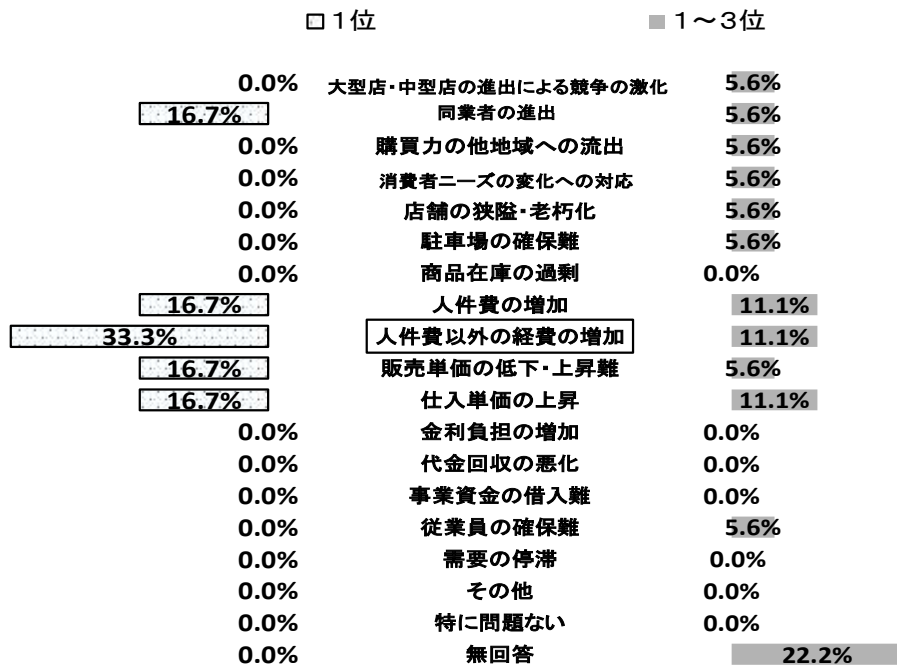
1位　1～3位

| 1位 | | 1～3位 |
|---|---|---|
| 0.0% | 大型店･中型店の進出による競争の激化 | 5.6% |
| 16.7% | 同業者の進出 | 5.6% |
| 0.0% | 購買力の他地域への流出 | 5.6% |
| 0.0% | 消費者ニーズの変化への対応 | 5.6% |
| 0.0% | 店舗の狭隘･老朽化 | 5.6% |
| 0.0% | 駐車場の確保難 | 5.6% |
| 0.0% | 商品在庫の過剰 | 0.0% |
| 16.7% | 人件費の増加 | 11.1% |
| 33.3% | 人件費以外の経費の増加 | 11.1% |
| 16.7% | 販売単価の低下･上昇難 | 5.6% |
| 16.7% | 仕入単価の上昇 | 11.1% |
| 0.0% | 金利負担の増加 | 0.0% |
| 0.0% | 代金回収の悪化 | 0.0% |
| 0.0% | 事業資金の借入難 | 0.0% |
| 0.0% | 従業員の確保難 | 5.6% |
| 0.0% | 需要の停滞 | 0.0% |
| 0.0% | その他 | 0.0% |
| 0.0% | 特に問題ない | 0.0% |
| 0.0% | 無回答 | 22.2% |